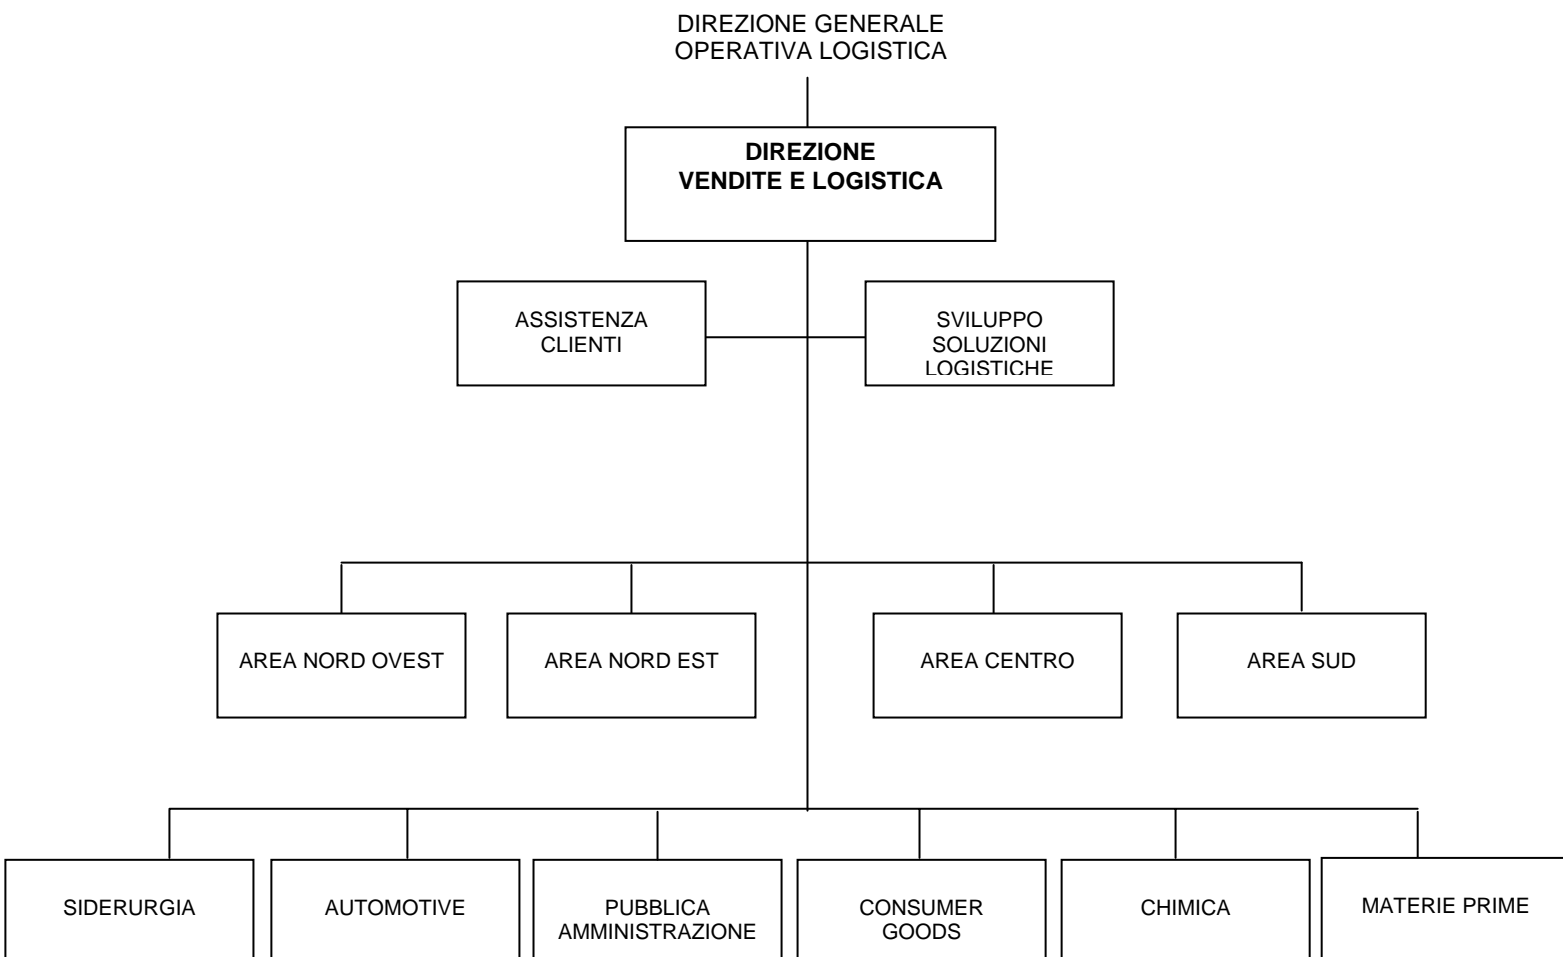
DIREZIONE GENERALE
OPERATIVA LOGISTICA

DIREZIONE
VENDITE E LOGISTICA

ASSISTENZA
CLIENTI

SVILUPPO
SOLUZIONI
LOGISTICHE

AREA NORD OVEST

AREA NORD EST

AREA CENTRO

AREA SUD

SIDERURGIA

AUTOMOTIVE

PUBBLICA
AMMINISTRAZIONE

CONSUMER
GOODS

CHIMICA

MATERIE PRIME